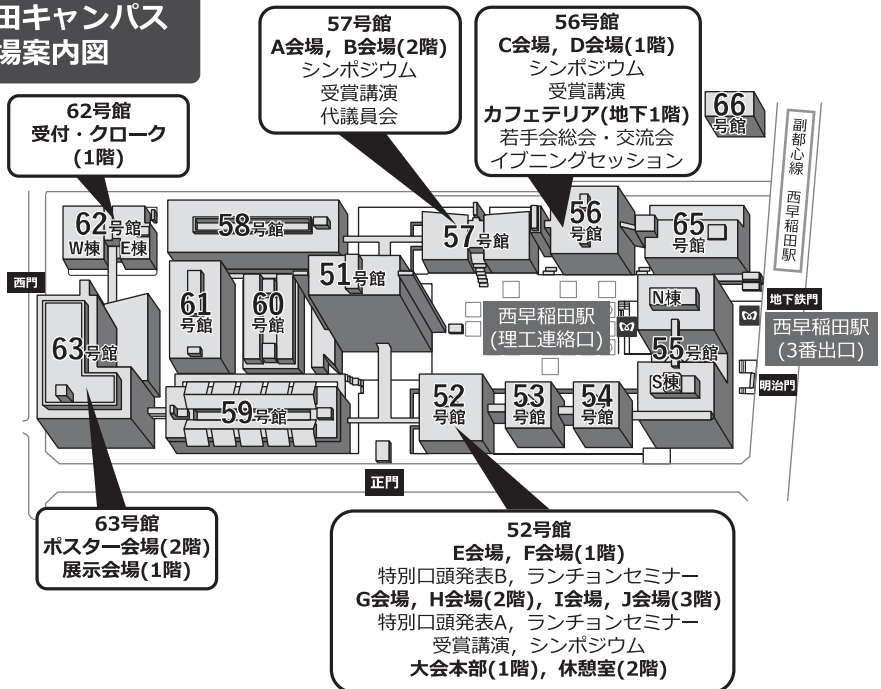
田キャンパス
場案内図

62号館
受付・クローク
(1階)

57号館
A会場，B会場(2階)
シンポジウム
受賞講演
代議員会

56号館
C会場，D会場(1階)
シンポジウム
受賞講演
カフェテリア(地下1階)
若手会総会・交流会
イブニングセッション

66号館

副都心線

西早稲田駅

62号館
W棟
E棟

58号館

57号館

56号館

65号館

51号館

西門

61号館

60号館

63号館

西早稲田駅
(理工連絡口)

N棟

地下鉄門

西早稲田駅
(3番出口)

55号館

S棟

明治門

52号館

53号館

54号館

59号館

正門

63号館
ポスター会場(2階)
展示会場(1階)

52号館
E会場，F会場(1階)
特別口頭発表B，ランチョンセミナー
G会場，H会場(2階)，I会場，J会場(3階)
特別口頭発表A，ランチョンセミナー
受賞講演，シンポジウム
大会本部(1階)，休憩室(2階)